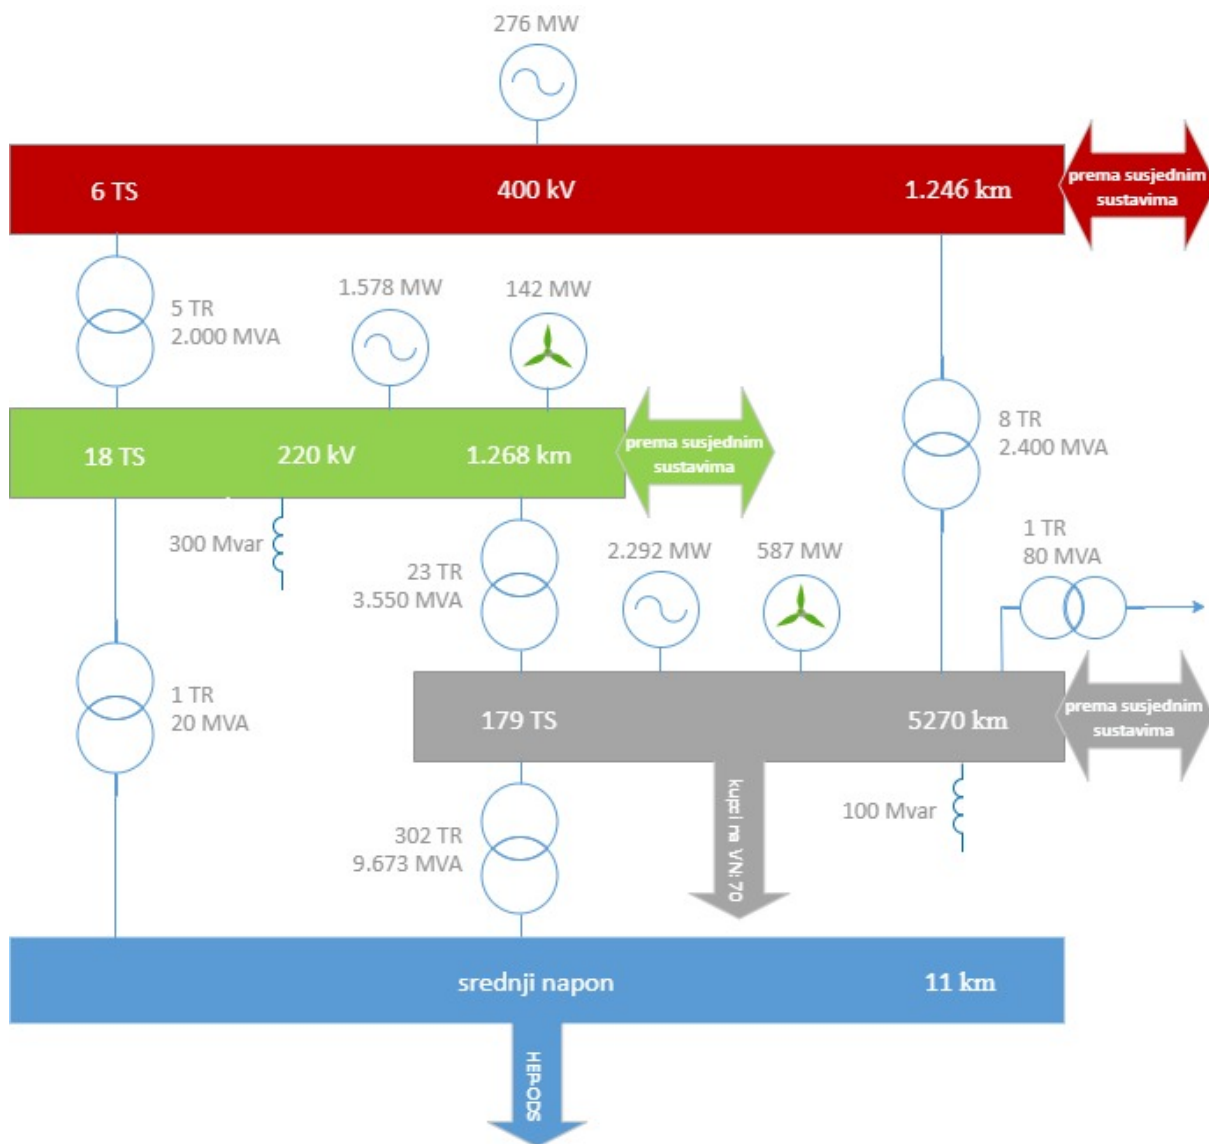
276 MW

6 TS

400 kV

1.246 km

prema susjednim sustavima

5 TR
2.000 MVA

1.578 MW

142 MW

8 TR
2.400 MVA

18 TS

220 kV

1.268 km

prema susjednim sustavima

300 Mvar

23 TR
3.550 MVA

2.292 MW

587 MW

1 TR
80 MVA

1 TR
20 MVA

179 TS

5270 km

prema susjednim sustavima

kupci na VN: 70

100 Mvar

302 TR
9.673 MVA

srednji napon

11 km

HEP-ODS